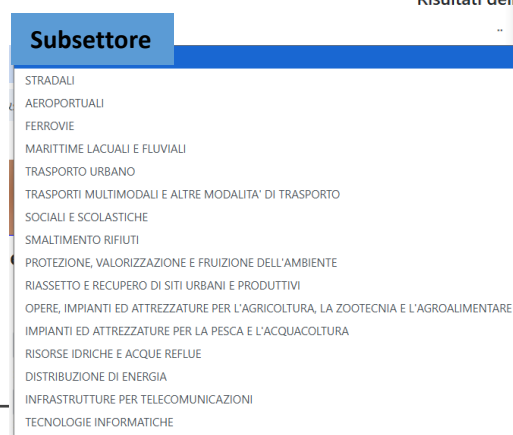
Risultati del

Subsettore

..

STRADALI
AEROPORTUALI
FERROVIE
MARITTIME LACUALI E FLUVIALI
TRASPORTO URBANO
TRASPORTI MULTIMODALI E ALTRE MODALITA' DI TRASPORTO
SOCIALI E SCOLASTICHE
SMALTIMENTO RIFIUTI
PROTEZIONE, VALORIZZAZIONE E FRUIZIONE DELL'AMBIENTE
RIASSETTO E RECUPERO DI SITI URBANI E PRODUTTIVI
OPERE, IMPIANTI ED ATTREZZATURE PER L'AGRICOLTURA, LA ZOOTECNIA E L'AGROALIMENTARE
IMPIANTI ED ATTREZZATURE PER LA PESCA E L'ACQUACOLTURA
RISORSE IDRICHE E ACQUE REFLUE
DISTRIBUZIONE DI ENERGIA
INFRASTRUTTURE PER TELECOMUNICAZIONI
TECNOLOGIE INFORMATICHE